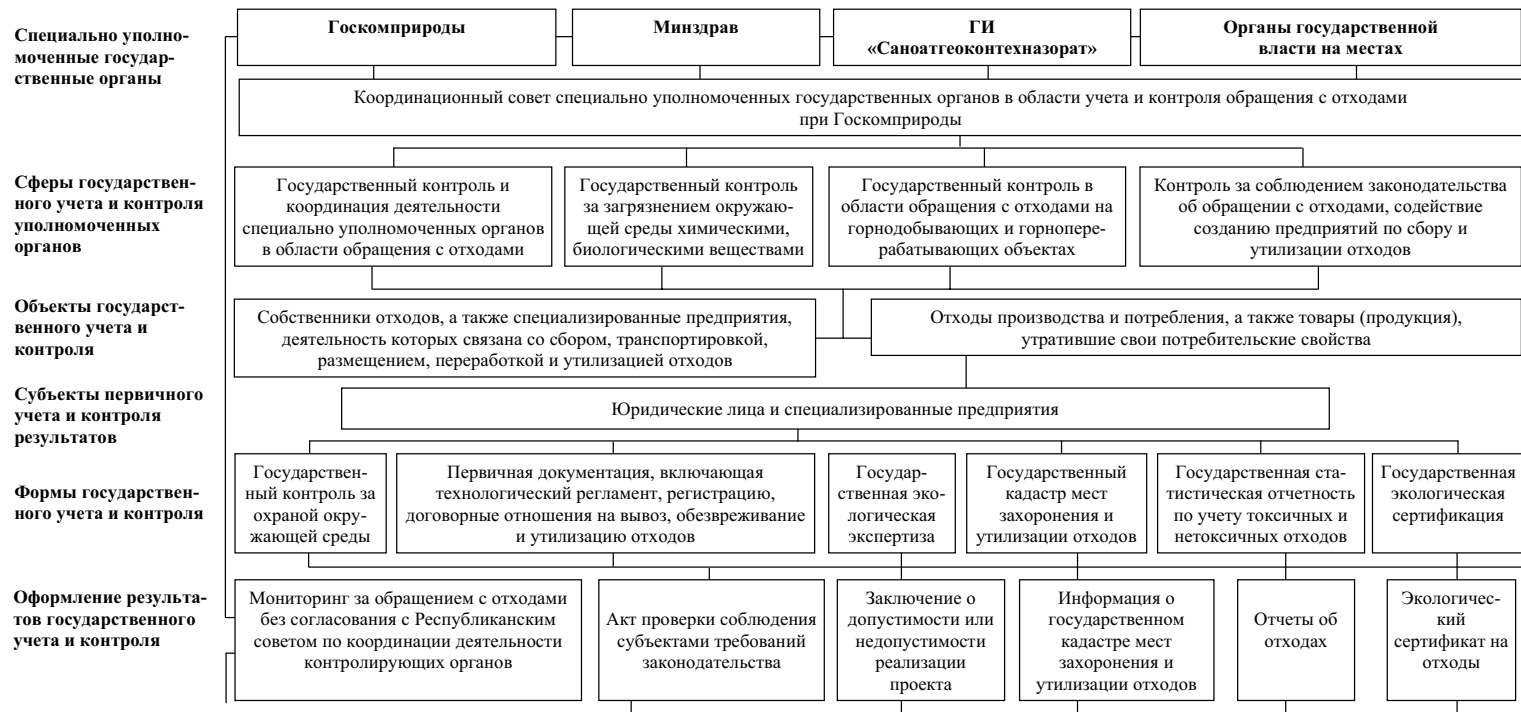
Специально уполномоченные государственные органы

Госкомприроды

Минздрав

ГИ «Саноатгеоконтехназорат»

Органы государственной власти на местах

Координационный совет специально уполномоченных государственных органов в области учета и контроля обращения с отходами при Госкомприроды

Сферы государственного учета и контроля уполномоченных органов

Государственный контроль и координация деятельности специально уполномоченных органов в области обращения с отходами

Государственный контроль за загрязнением окружающей среды химическими, биологическими веществами

Государственный контроль в области обращения с отходами на горнодобывающих и горноперерабатывающих объектах

Контроль за соблюдением законодательства об обращении с отходами, содействие созданию предприятий по сбору и утилизации отходов

Объекты государственного учета и контроля

Собственники отходов, а также специализированные предприятия, деятельность которых связана со сбором, транспортировкой, размещением, переработкой и утилизацией отходов

Отходы производства и потребления, а также товары (продукция), утратившие свои потребительские свойства

Субъекты первичного учета и контроля результатов

Юридические лица и специализированные предприятия

Формы государственного учета и контроля

Государственный контроль за охраной окружающей среды

Первичная документация, включающая технологический регламент, регистрацию, договорные отношения на вывоз, обезвреживание и утилизацию отходов

Государственная экологическая экспертиза

Государственный кадастр мест захоронения и утилизации отходов

Государственная статистическая отчетность по учету токсичных и нетоксичных отходов

Государственная экологическая сертификация

Оформление результатов государственного учета и контроля

Мониторинг за обращением с отходами без согласования с Республиканским советом по координации деятельности контролирующих органов

Акт проверки соблюдения субъектами требований законодательства

Заключение о допустимости или недопустимости реализации проекта

Информация о государственном кадастре мест захоронения и утилизации отходов

Отчеты об отходах

Экологический сертификат на отходы